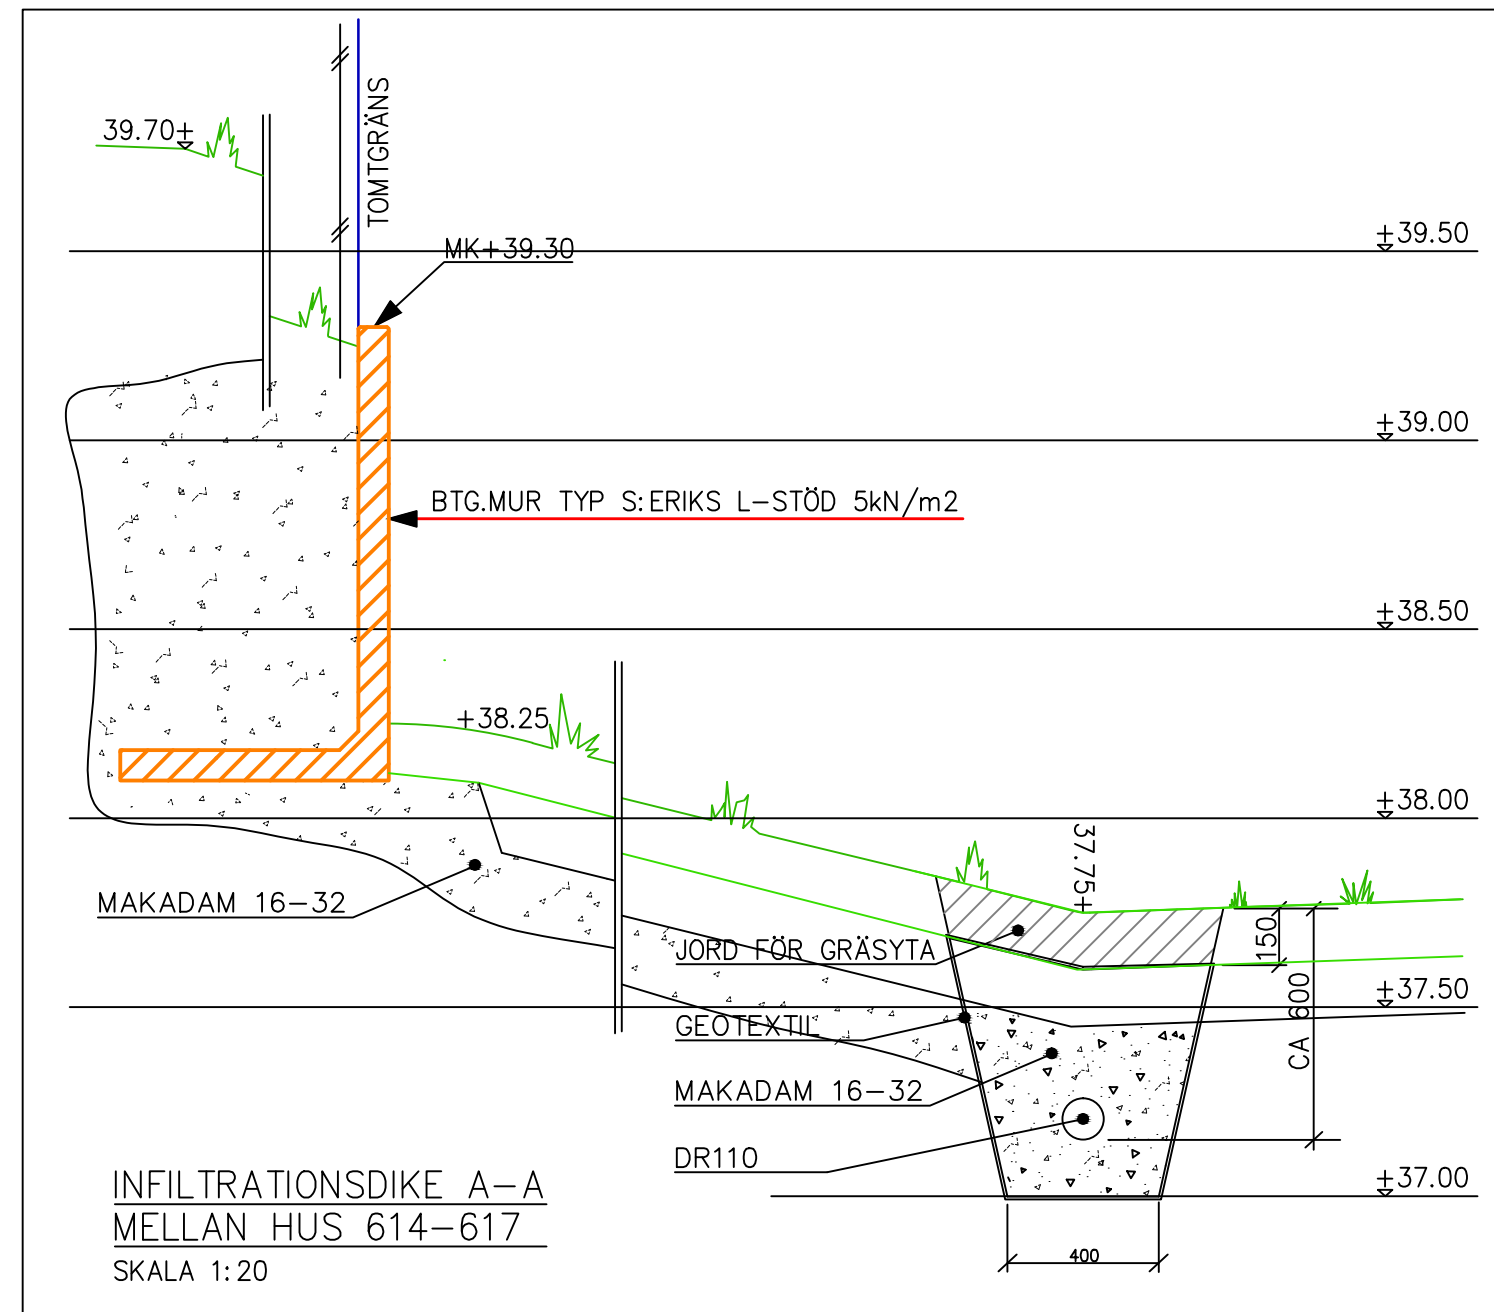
39.70+

TOMTGRÄNS

MK+39.30

+39.50

+39.00

BTG.MUR TYP S:ERIKS L-STÖD 5kN/m2

+38.50

+38.25

+38.00

37.75+

MAKADAM 16–32

JORD FÖR GRÄSYTA

150

CA 600

+37.50

GEOTEXTIL

MAKADAM 16–32

DR110

+37.00

400

INFILTRATIONSDIKE A–A
MELLAN HUS 614–617
SKALA 1:20